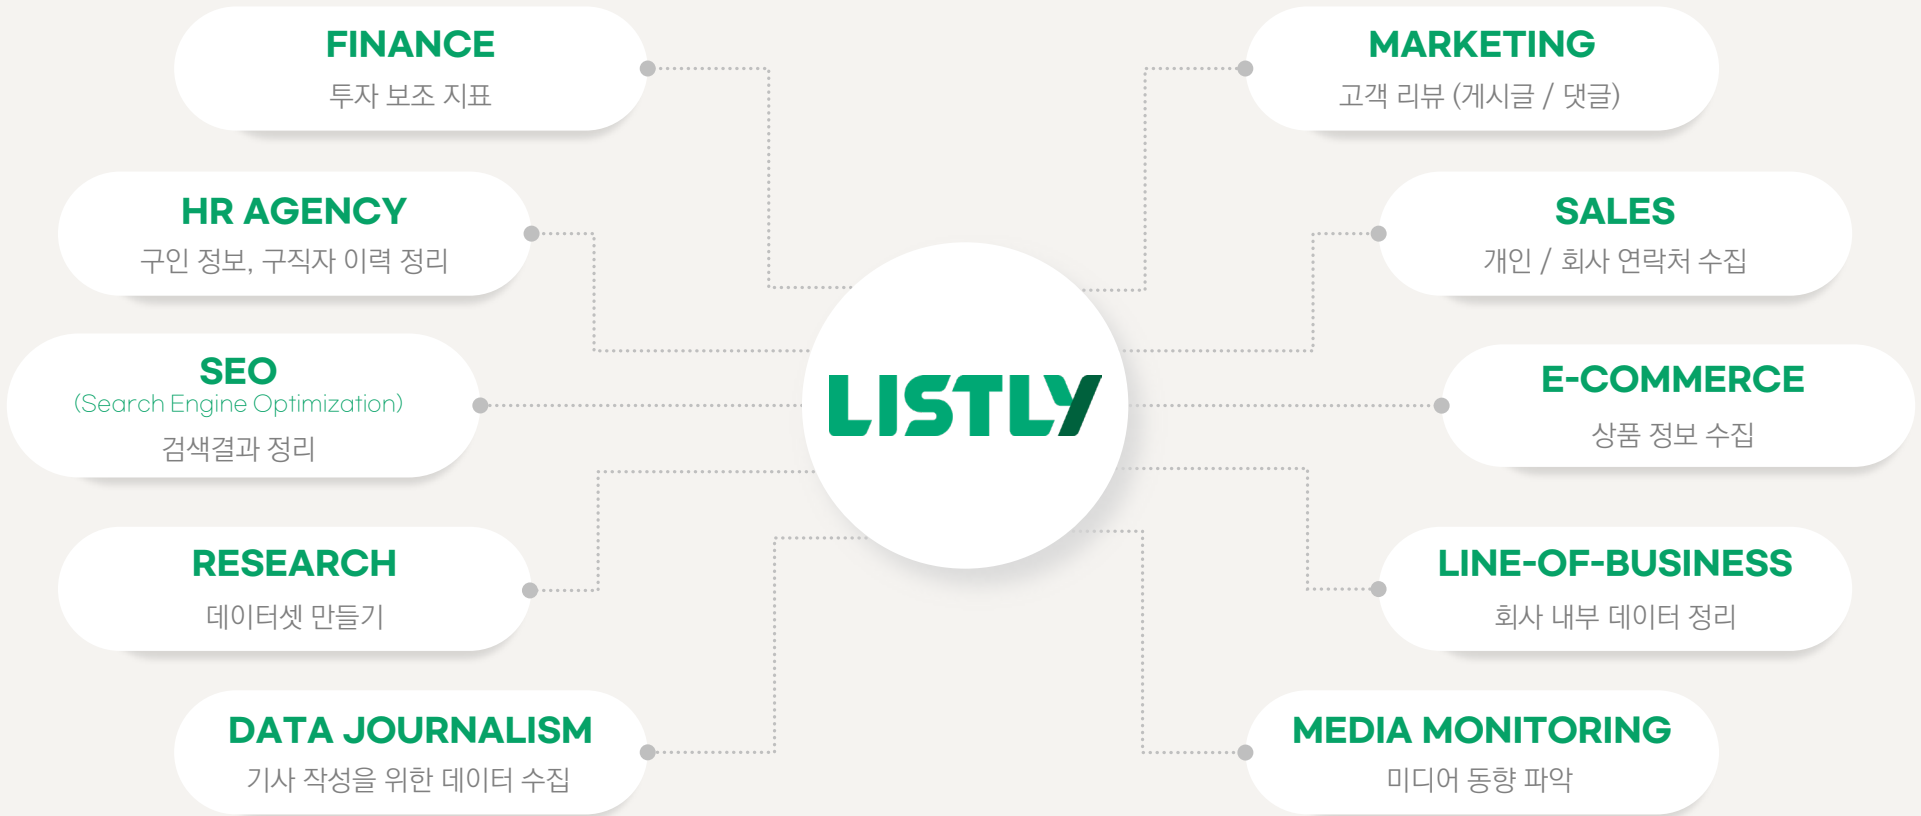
FINANCE
투자 보조 지표

HR AGENCY
구인 정보, 구직자 이력 정리

SEO
(Search Engine Optimization)
검색결과 정리

RESEARCH
데이터셋 만들기

DATA JOURNALISM
기사 작성을 위한 데이터 수집

LISTLY

MARKETING
고객 리뷰 (게시글 / 댓글)

SALES
개인 / 회사 연락처 수집

E-COMMERCE
상품 정보 수집

LINE-OF-BUSINESS
회사 내부 데이터 정리

MEDIA MONITORING
미디어 동향 파악